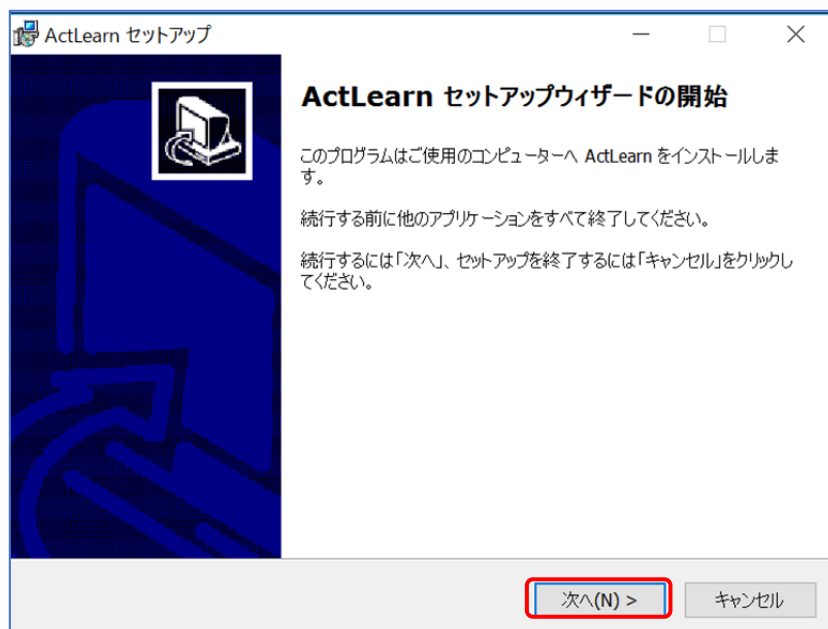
ActLearn セットアップ

ActLearn セットアップウィザードの開始

このプログラムはご使用のコンピューターへ ActLearn をインストールします。

続行する前に他のアプリケーションをすべて終了してください。

続行するには「次へ」、セットアップを終了するには「キャンセル」をクリックしてください。

次へ(N) >
キャンセル